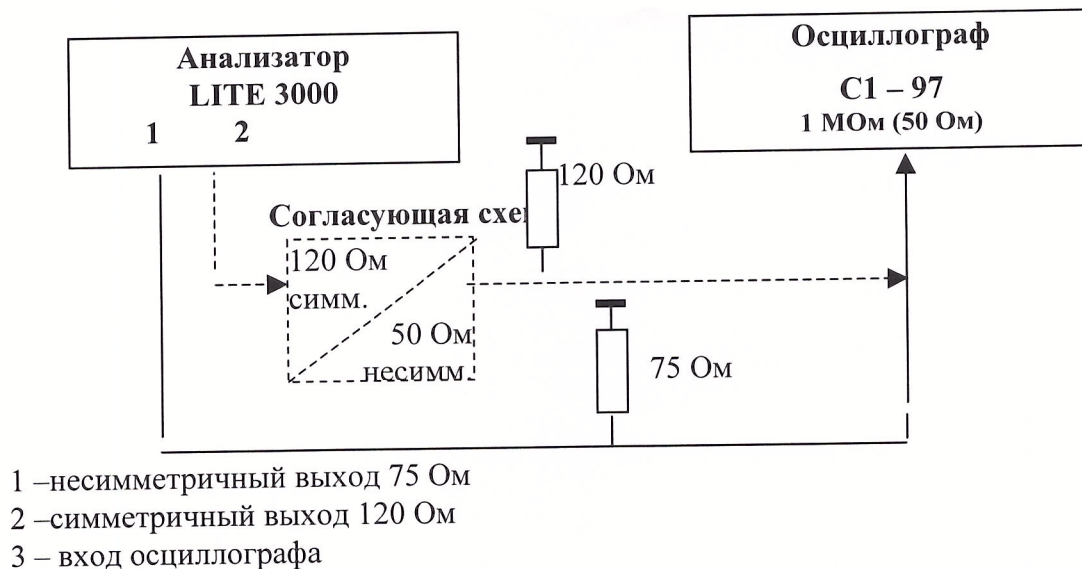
Анализатор
LITE 3000
1 2

Осциллограф
C1 – 97
1 МОм (50 Ом)

120 Ом

Согласующая схе

120 Ом
симм.

50 Ом
несимм.

75 Ом

1 –несимметричный выход 75 Ом
2 –симметричный выход 120 Ом
3 – вход осциллографа